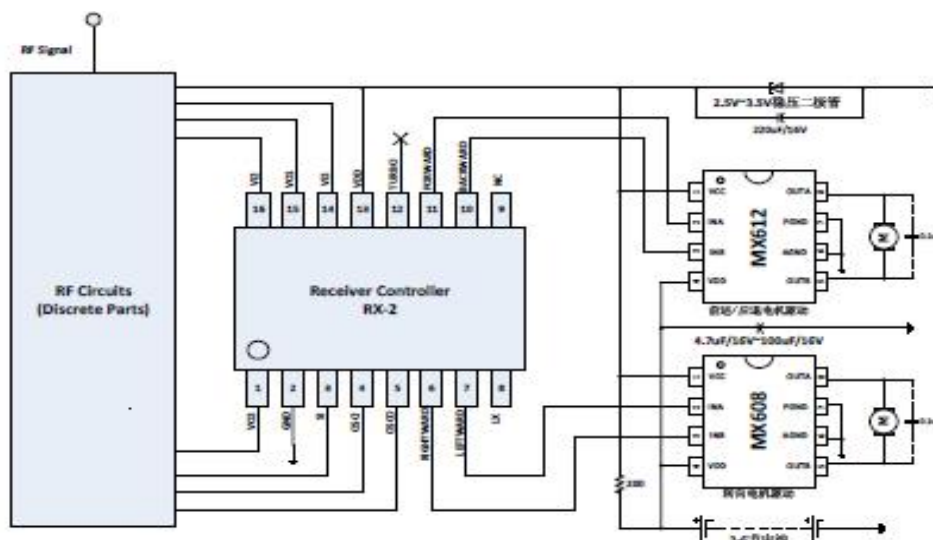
RF Signal

RF Circuits (Discrete Parts)

Receiver Controller RX-2

VI3 VO3 VI4 VDD TURBO FORWARD BACKWARD NC
16 15 14 13 12 11 10 9

1 2 3 4 5 6 7 8
VI3 GND SI OSCI OSCO RIGHTWARD LEFTWARD LX

2.5V~3.5V稳压二极管
220uF/16V

VCC INA INB VDD OUTA PGND AGND OUTB
MX612
前进/后退电机驱动

4.7uF/16V~100uF/16V

VCC INA INB VDD OUTA PGND AGND OUTB
MX608
转向电机驱动

M
M

200